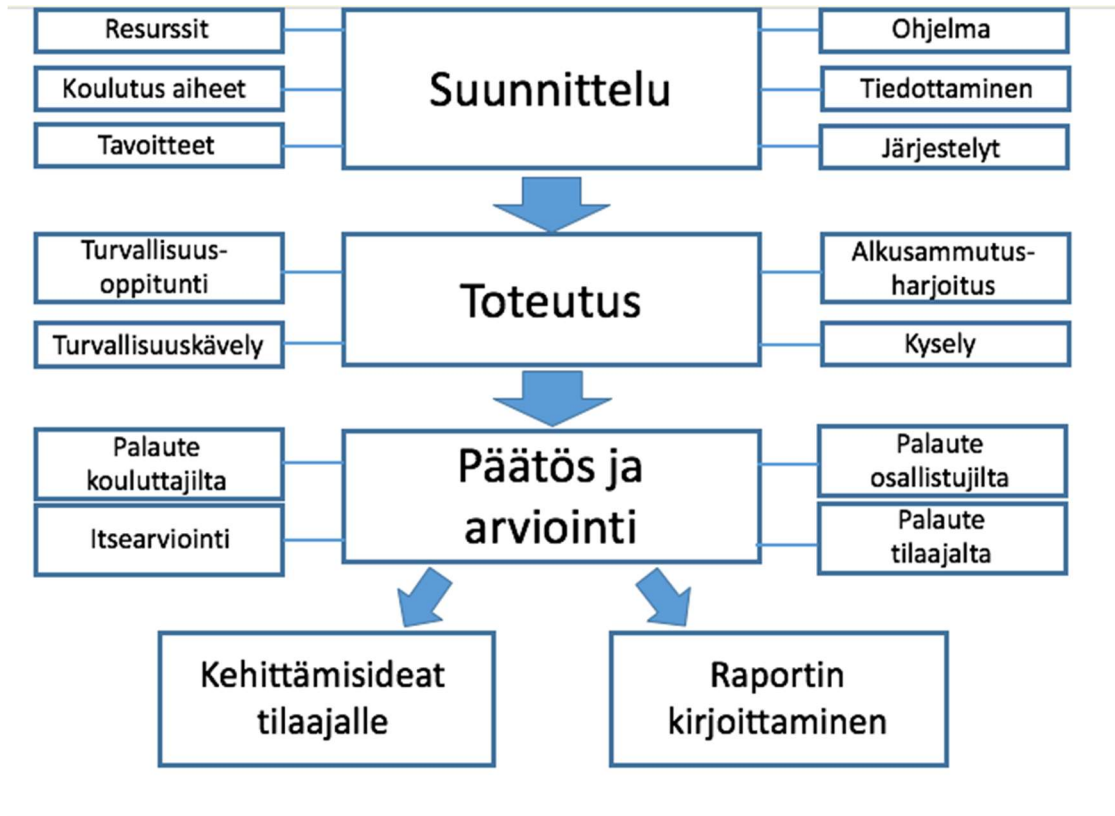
Resurssit

Koulutus aiheet

Tavoitteet

Suunnittelu

Ohjelma

Tiedottaminen

Järjestelyt

Turvallisuusoppitunti

Turvallisuuskävely

Toteutus

Alkusammutusharjoitus

Kysely

Palaute kouluttajilta

Itsearviointi

Päätös ja arviointi

Palaute osallistujilta

Palaute tilaajalta

Kehittämisideat tilaajalle

Raportin kirjoittaminen